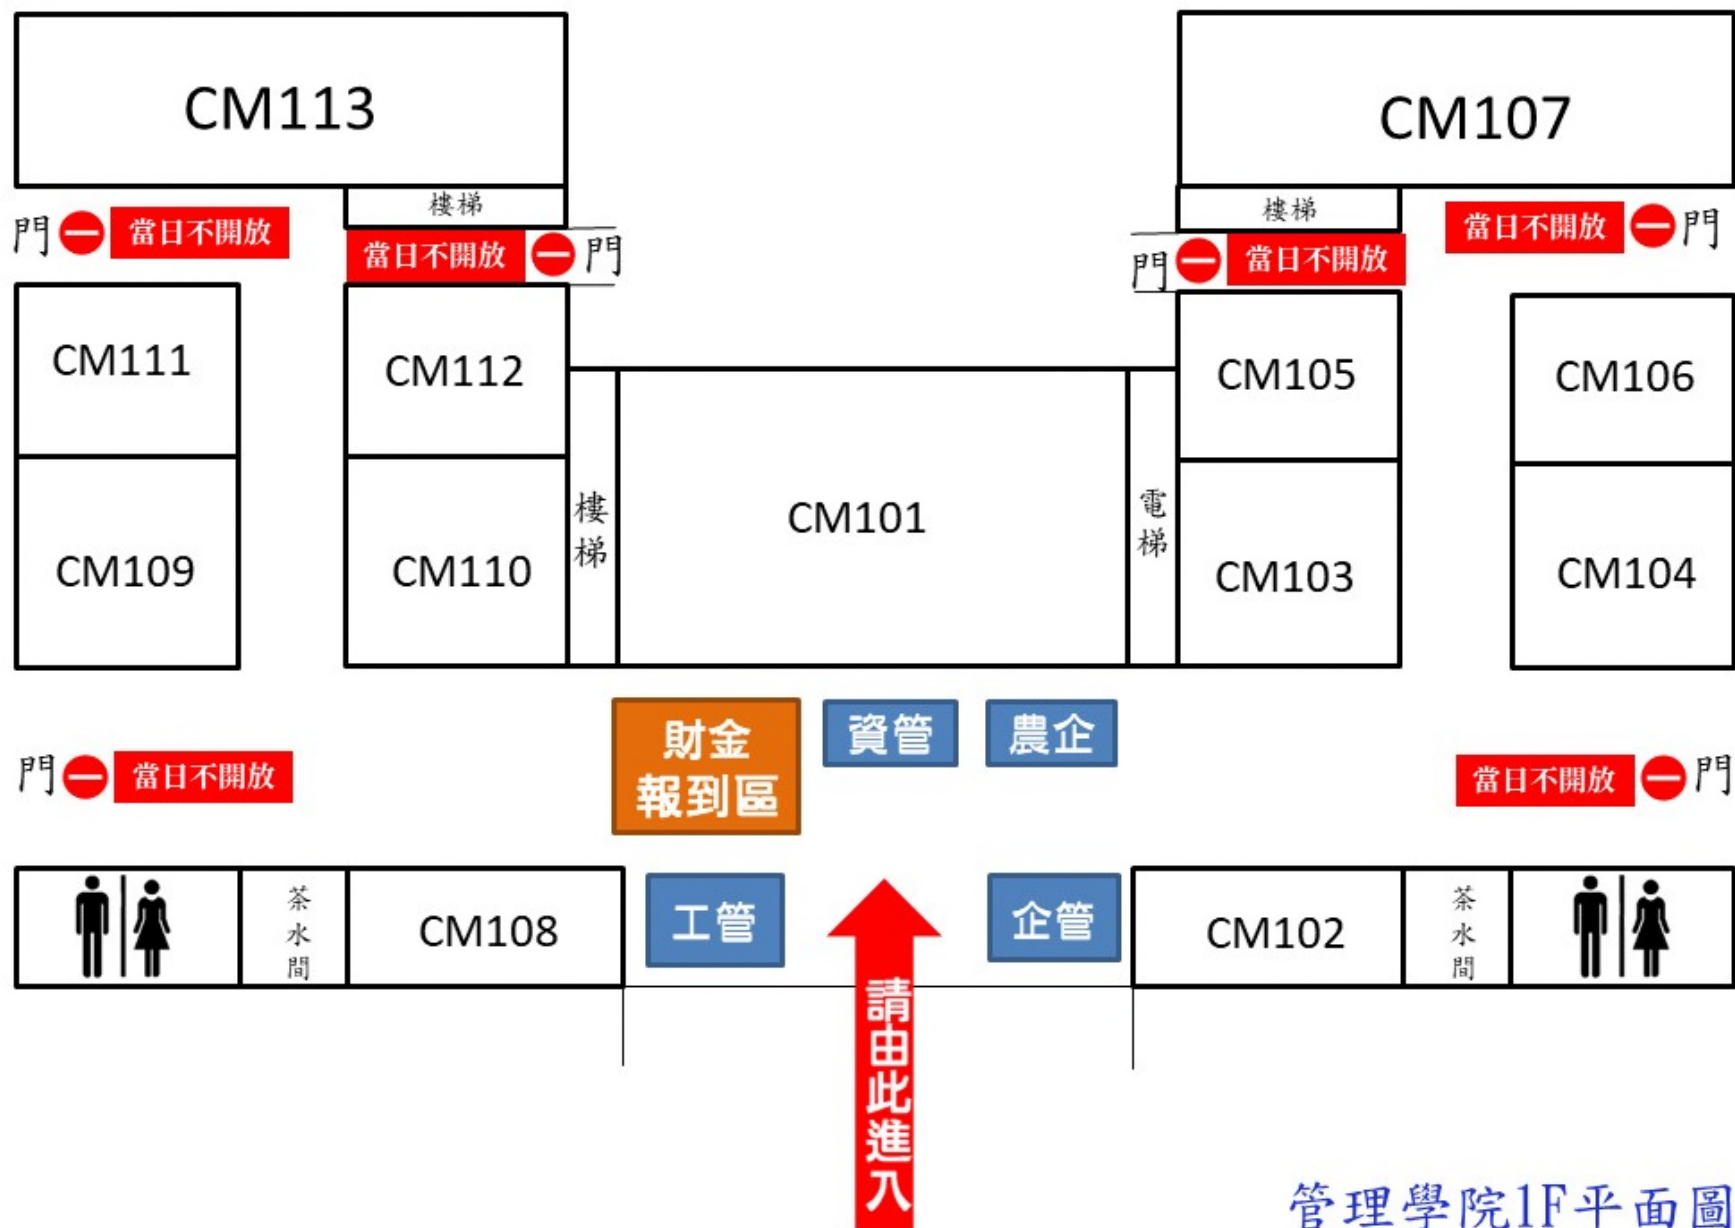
CM113

CM107

樓梯

樓梯

門 當日不開放

當日不開放 門

門 當日不開放

當日不開放 門

CM111

CM112

CM105

CM106

CM109

CM110

樓梯

CM101

電梯

CM103

CM104

財金報到區

資管

農企

門 當日不開放

當日不開放 門

茶水間

CM108

工管

企管

CM102

茶水間

請由此進入

管理學院1F平面圖